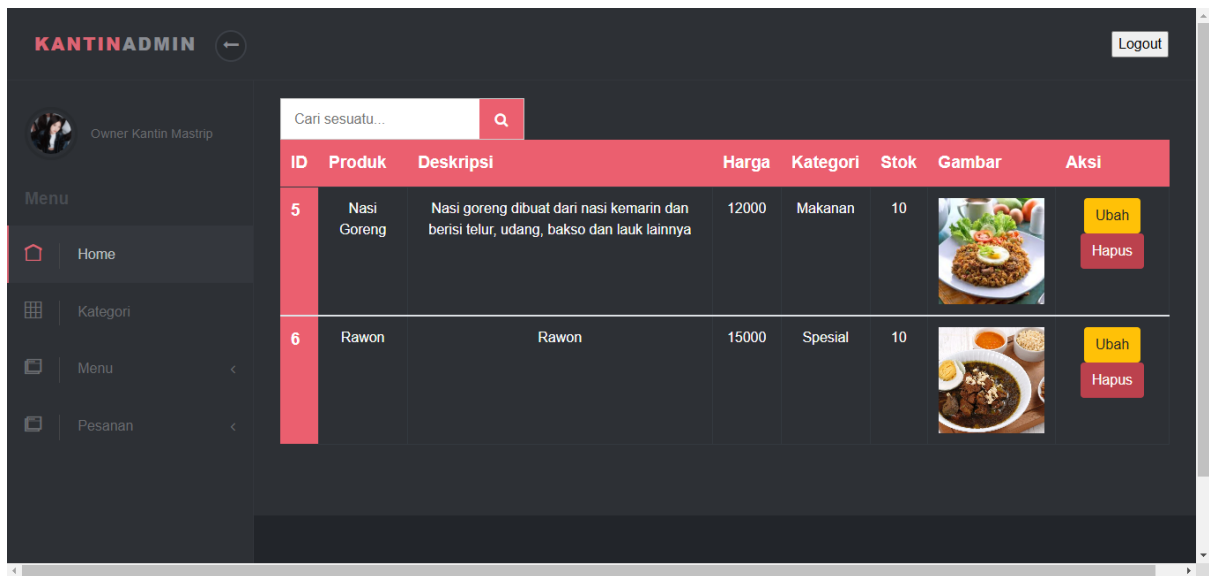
KANTINADMIN

Logout

Owner Kantin Mastrip

Menu

Home

Kategori

Menu

Pesanan

Cari sesuatu...

| ID | Produk | Deskripsi | Harga | Kategori | Stok | Gambar | Aksi |
|---|---|---|---|---|---|---|---|
| 5 | Nasi Goreng | Nasi goreng dibuat dari nasi kemarin dan berisi telur, udang, bakso dan lauk lainnya | 12000 | Makanan | 10 | | Ubah Hapus |
| 6 | Rawon | Rawon | 15000 | Spesial | 10 | | Ubah Hapus |